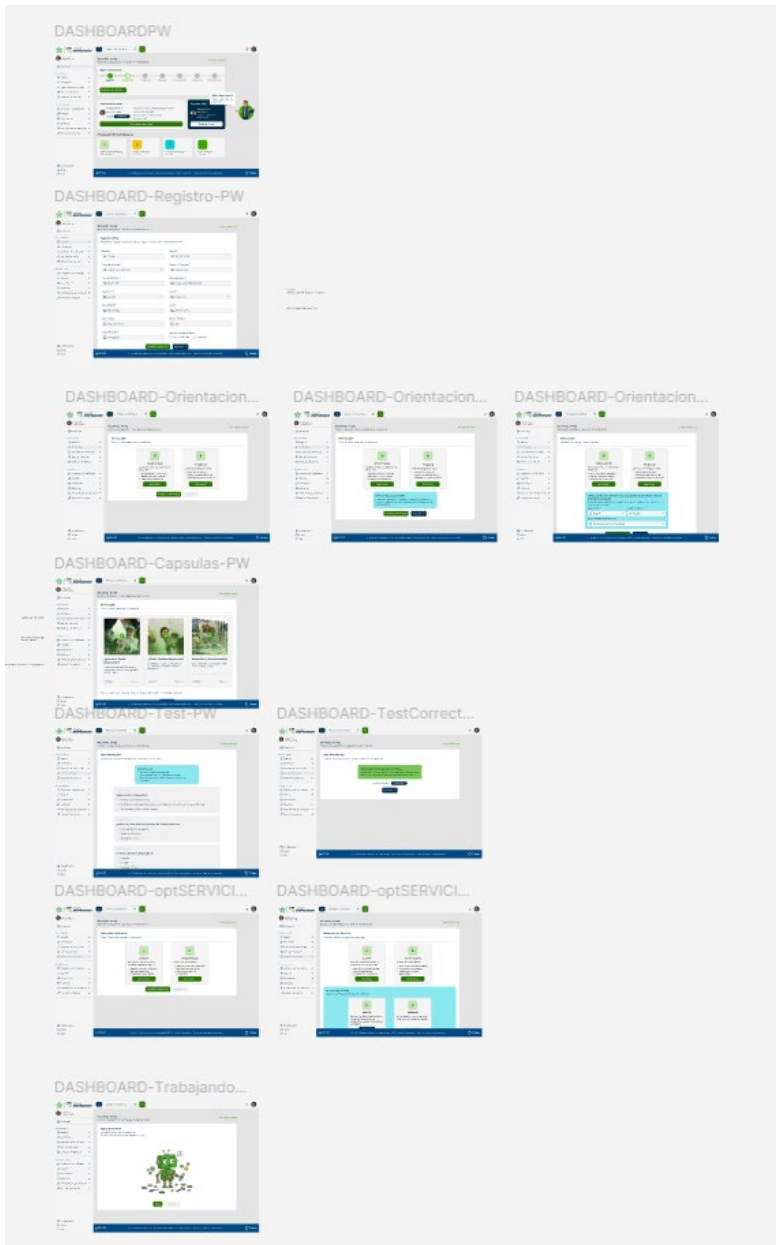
DASHBOARDPW

DASHBOARD-Registro-PW

DASHBOARD-Orientacion...

DASHBOARD-Orientacion...

DASHBOARD-Orientacion...

DASHBOARD-Capsulas-PW

DASHBOARD-Test-PW

DASHBOARD-TestCorrect...

DASHBOARD-optSERVICI...

DASHBOARD-optSERVICI...

DASHBOARD-Trabajando...